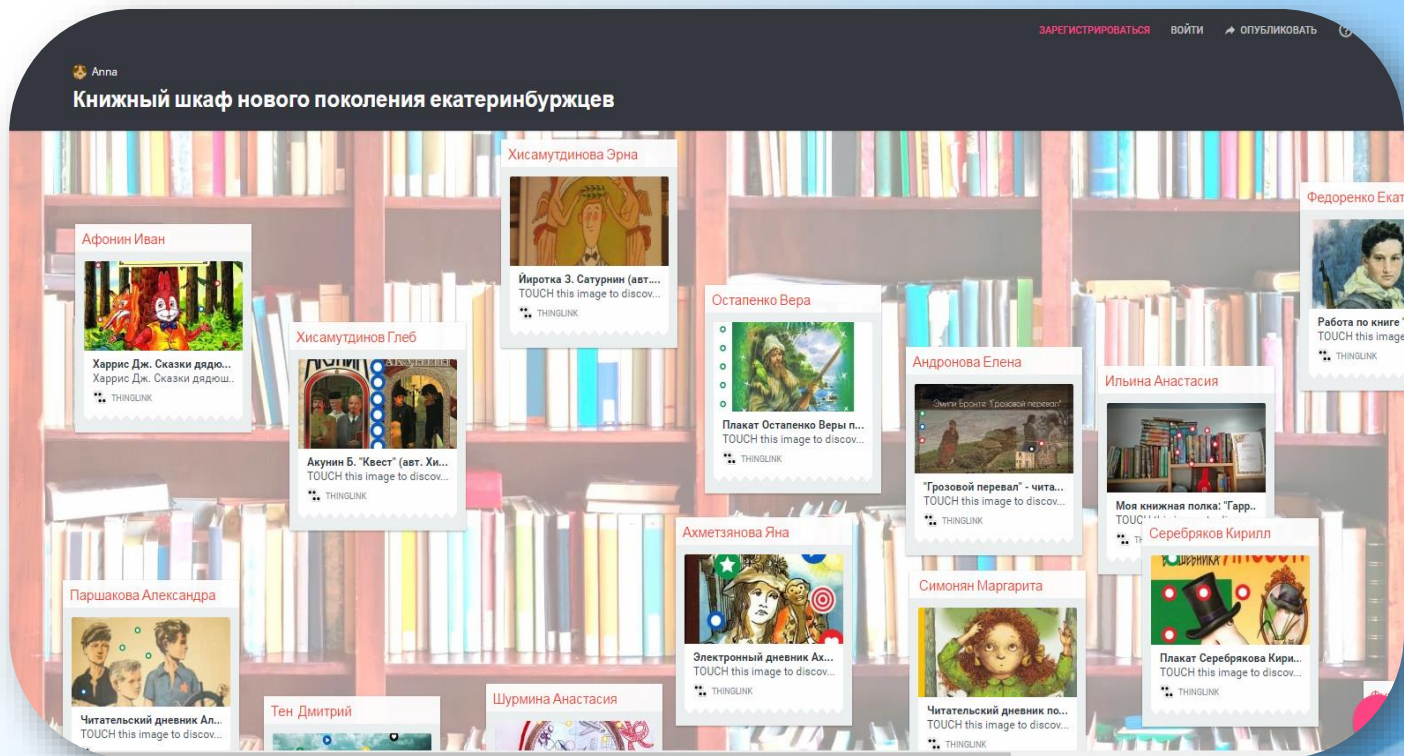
ЗАРЕГИСТРИРОВАТЬСЯ ВОЙТИ ОПУБЛИКОВАТЬ

Anna

Книжный шкаф нового поколения екатеринбуржцев

Хисамутдинова Эрна
Йиротка З. Сатурнин (авт....
TOUCH this image to discov...
THINGLINK

Федоренко Екат
Работа по книге
TOUCH this image
THINGLINK

Афонин Иван
Харрис Дж. Сказки дядюш...
Харрис Дж. Сказки дядюш...
THINGLINK

Хисамутдинов Глеб
Акунин Б. "Квест" (авт. Хи...
TOUCH this image to discov...
THINGLINK

Остапенко Вера
Плакат Остапенко Веры п...
TOUCH this image to discov...
THINGLINK

Андронова Елена
Эмили Бронте "Грозовой перевал"
"Грозовой перевал" - чита...
TOUCH this image to discov...
THINGLINK

Ильина Анастасия
Моя книжная полка: "Гарр...
TOUC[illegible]
T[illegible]

Серебряков Кирилл
Плакат Серебрякова Кири...
TOUCH this image to discov...
THINGLINK

Ахметзянова Яна
Электронный дневник Ах...
TOUCH this image to discov...
THINGLINK

Симонян Маргарита
Читательский дневник по...
TOUCH this image to discov...
THINGLINK

Паршакова Александра
Читательский дневник Ал...
TOUCH this image to discov...

Тен Дмитрий

Шурмина Анастасия